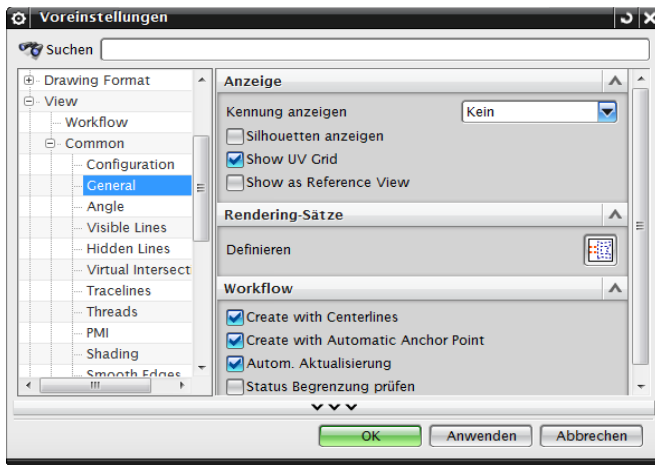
Voreinstellungen

Suchen

Drawing Format
View
Workflow
Common
Configuration
General
Angle
Visible Lines
Hidden Lines
Virtual Intersect
Tracelines
Threads
PMI
Shading
Smooth Edges

Anzeige
Kennung anzeigen
Kein
Silhouetten anzeigen
Show UV Grid
Show as Reference View

Rendering-Sätze
Definieren

Workflow
Create with Centerlines
Create with Automatic Anchor Point
Autom. Aktualisierung
Status Begrenzung prüfen

OK
Anwenden
Abbrechen